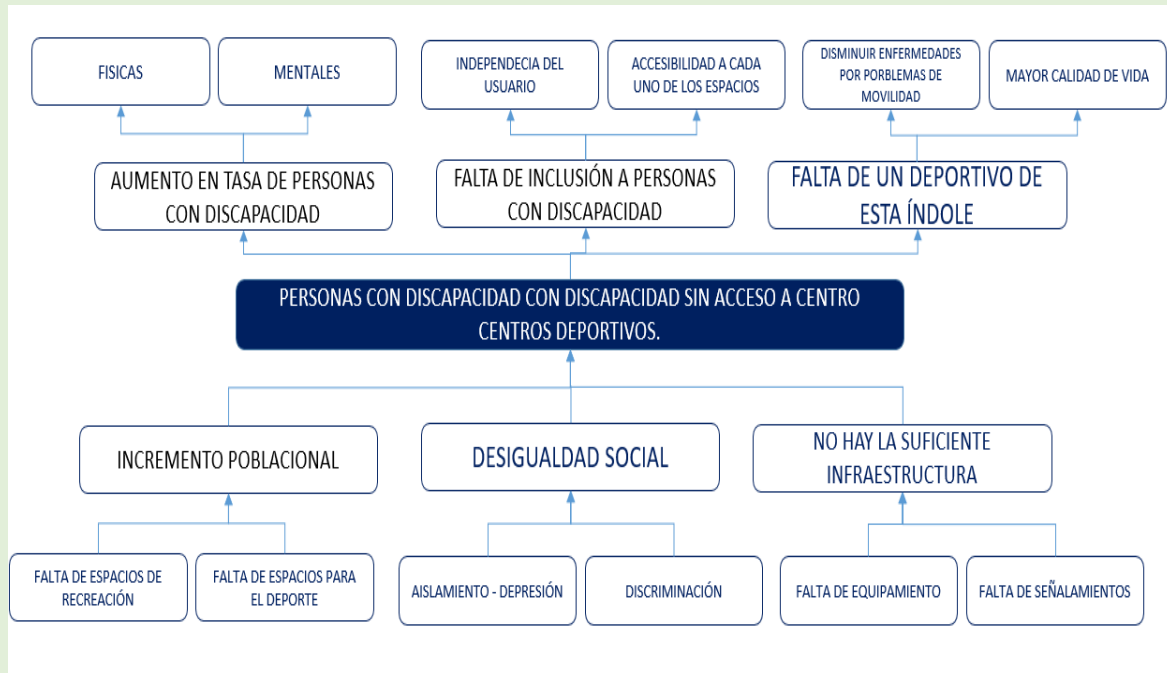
FISICAS

MENTALES

INDEPENDECIA DEL USUARIO

ACCESIBILIDAD A CADA UNO DE LOS ESPACIOS

DISMINUIR ENFERMEDADES POR PORBLEMAS DE MOVILIDAD

MAYOR CALIDAD DE VIDA

AUMENTO EN TASA DE PERSONAS CON DISCAPACIDAD

FALTA DE INCLUSIÓN A PERSONAS CON DISCAPACIDAD

FALTA DE UN DEPORTIVO DE ESTA ÍNDOLE

PERSONAS CON DISCAPACIDAD CON DISCAPACIDAD SIN ACCESO A CENTRO CENTROS DEPORTIVOS.

INCREMENTO POBLACIONAL

DESIGUALDAD SOCIAL

NO HAY LA SUFICIENTE INFRAESTRUCTURA

FALTA DE ESPACIOS DE RECREACIÓN

FALTA DE ESPACIOS PARA EL DEPORTE

AISLAMIENTO - DEPRESIÓN

DISCRIMINACIÓN

FALTA DE EQUIPAMIENTO

FALTA DE SEÑALAMIENTOS